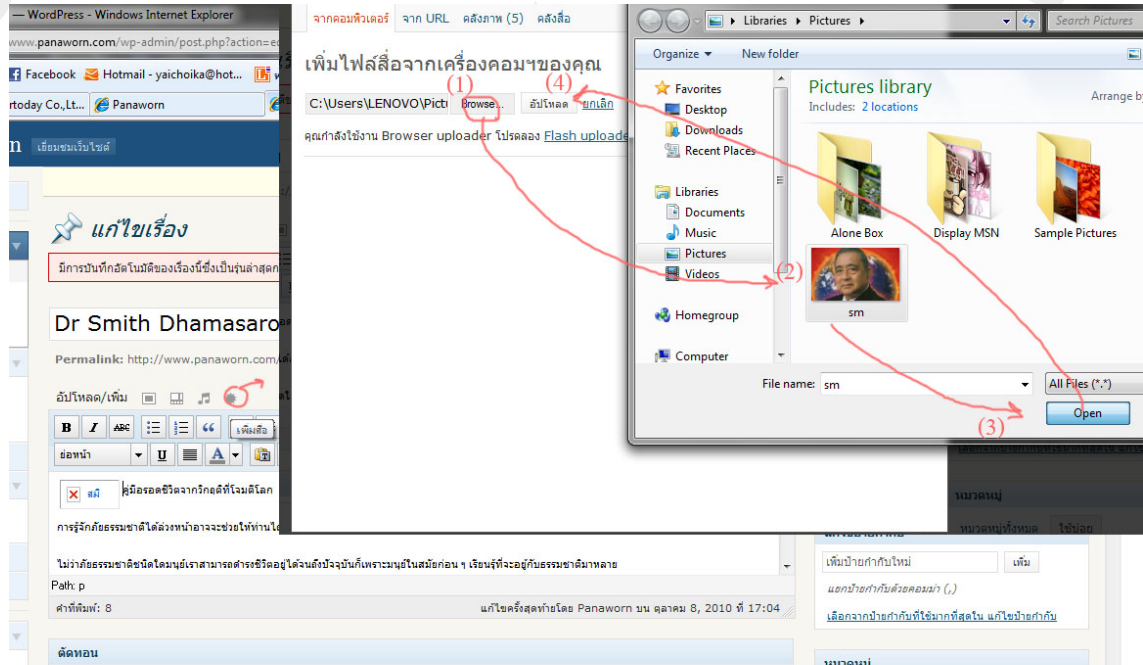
WordPress - Windows Internet Explorer
www.panaworn.com/wp-admin/post.php?action=e
Facebook Hotmail - yaichoika@hot...
rtoday Co.,Lt... Panaworn
n เยี่ยมชมเว็บไซต์

แก้ไขเรื่อง
มีการบันทึกอัตโนมัติของเรื่องนี้ซึ่งเป็นรุ่นล่าสุด
Dr Smith Dhamasaro
Permalink: http://www.panaworn.com/
อัปโหลด/เพิ่ม
B I ABC
เพิ่มสื่อ
ย่อหน้า U A
สมิ คู่มือรอดชีวิตจากวิกฤติที่โจมตีโลก
การรู้จักภัยธรรมชาติได้ล่วงหน้าอาจจะช่วยให้ท่านได
ไม่ว่าภัยธรรมชาติชนิดใดมนุษย์เราสามารถดำรงชีวิตอยู่ได้จนถึงปัจจุบันก็เพราะมนุษย์ในสมัยก่อน ๆ เรียนรู้ที่จะอยู่กับธรรมชาติมาหลาย
Path: p
คำที่พิมพ์: 8
แก้ไขครั้งสุดท้ายโดย Panaworn บน ตุลาคม 8, 2010 ที่ 17:04
ตัดทอน

จากคอมพิวเตอร์ จาก URL คลังภาพ (5) คลังสื่อ
เพิ่มไฟล์สื่อจากเครื่องคอมฯของคุณ
(1) (4)
C:\Users\LENOVO\Pict Browse... อัปโหลด ยกเลิก
คุณกำลังใช้งาน Browser uploader โปรดลอง Flash uploade

Libraries Pictures
Search Pictures
Organize New folder
Favorites
Desktop
Downloads
Recent Places
Libraries
Documents
Music
Pictures
Videos
Homegroup
Computer
Pictures library
Includes: 2 locations
Arrange by
Alone Box
Display MSN
Sample Pictures
(2)
sm
File name: sm
All Files (*.*)
Open
(3)

หมวดหมู่
หมวดหมู่ทั้งหมด ใช้บ่อย
เพิ่มป้ายกำกับใหม่ เพิ่ม
แยกป้ายกำกับด้วยคอมม่า (,)
เลือกจากป้ายกำกับที่ใช้มากที่สุดใน แก้ไขป้ายกำกับ
หมวดหมู่